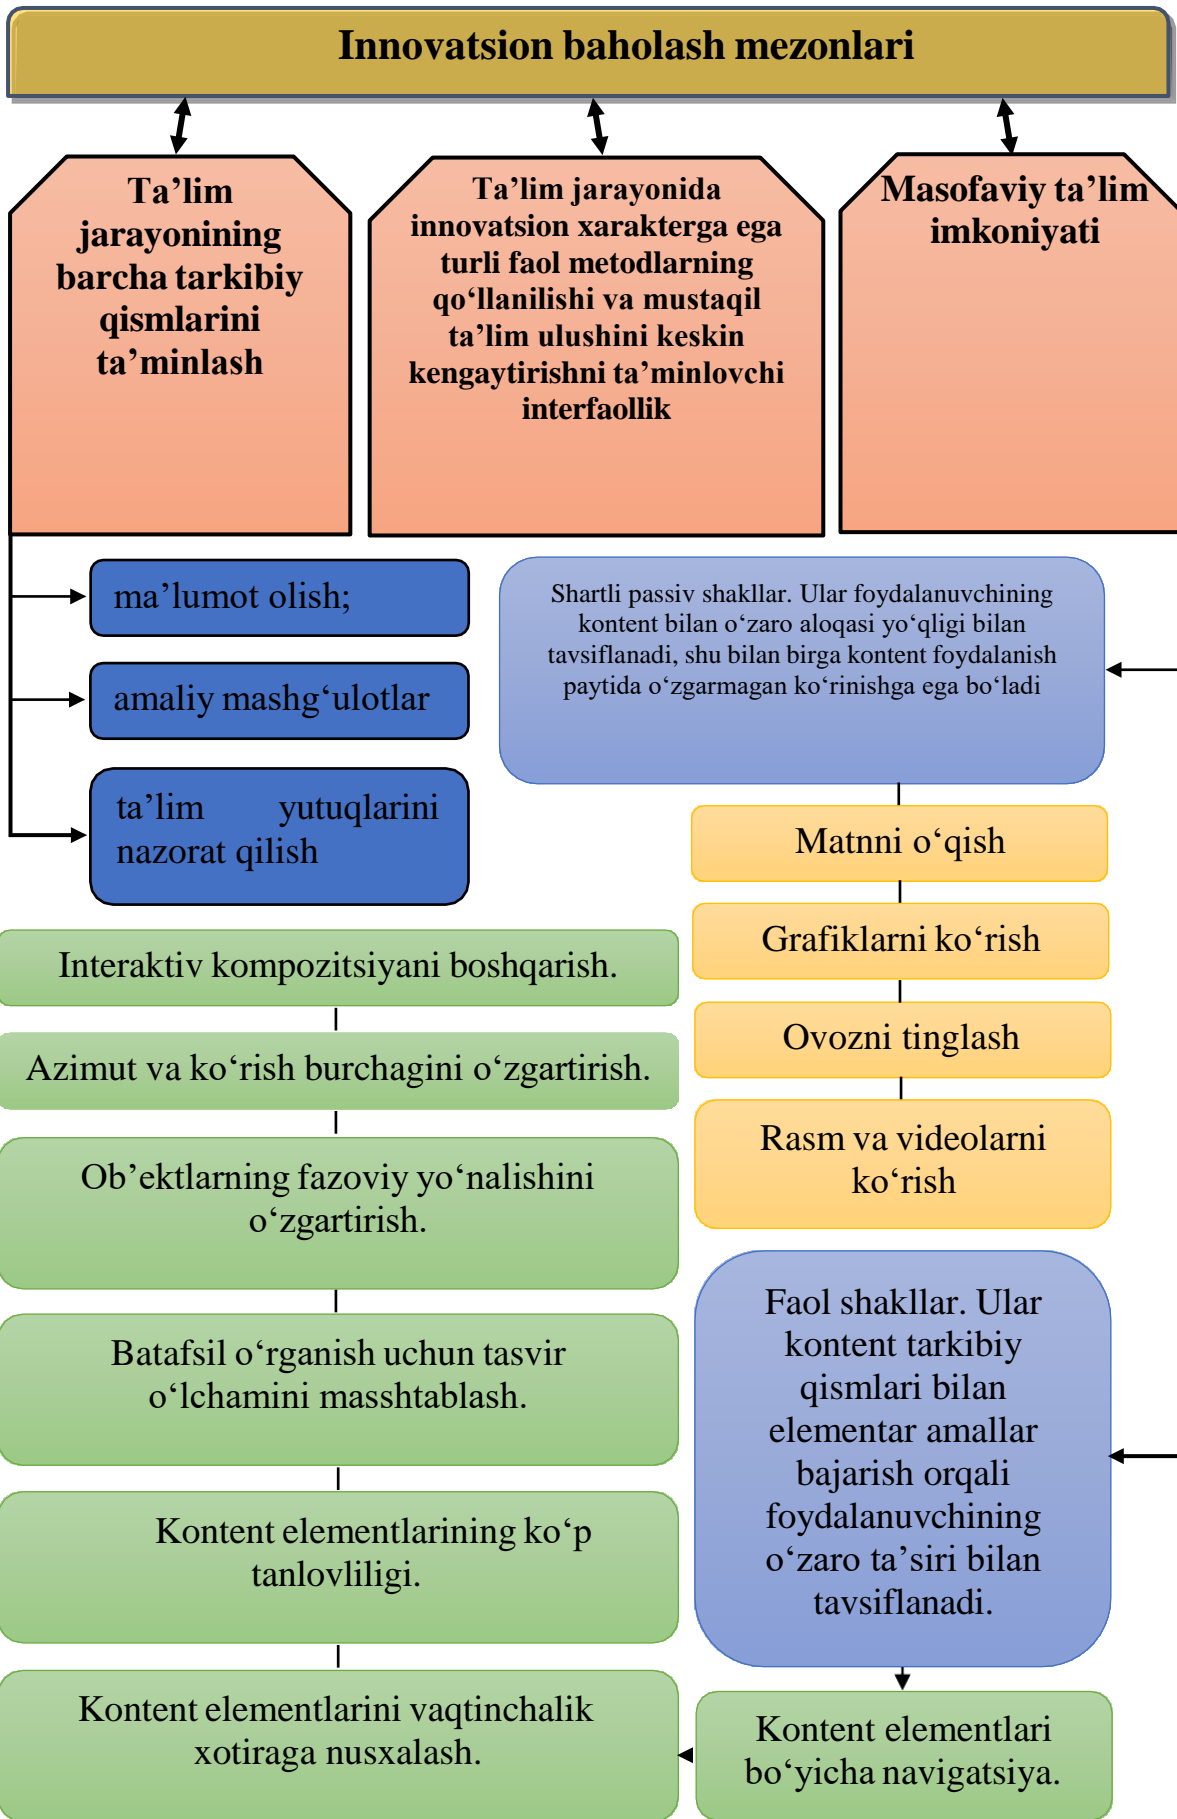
Innovatsion baholash mezonlari

Ta’lim jarayonining barcha tarkibiy qismlarini ta’minlash

Ta’lim jarayonida innovatsion xarakterga ega turli faol metodlarning qo‘llanilishi va mustaqil ta’lim ulushini keskin kengaytirishni ta’minlovchi interfaollik

Masofaviy ta’lim imkoniyati

ma’lumot olish;

amaliy mashg‘ulotlar

ta’lim yutuqlarini nazorat qilish

Shartli passiv shakllar. Ular foydalanuvchining kontent bilan o‘zaro aloqasi yo‘qligi bilan tavsiflanadi, shu bilan birga kontent foydalanish paytida o‘zgarmagan ko‘rinishga ega bo‘ladi

Matnni o‘qish

Grafiklarni ko‘rish

Ovozni tinglash

Rasm va videolarni ko‘rish

Interaktiv kompozitsiyani boshqarish.

Azimut va ko‘rish burchagini o‘zgartirish.

Ob’ektlarning fazoviy yo‘nalishini o‘zgartirish.

Batafsil o‘rganish uchun tasvir o‘lchamini masshtablash.

Kontent elementlarining ko‘p tanlovliligi.

Kontent elementlarini vaqtinchalik xotiraga nusxalash.

Faol shakllar. Ular kontent tarkibiy qismlari bilan elementar amallar bajarish orqali foydalanuvchining o‘zaro ta’siri bilan tavsiflanadi.

Kontent elementlari bo‘yicha navigatsiya.